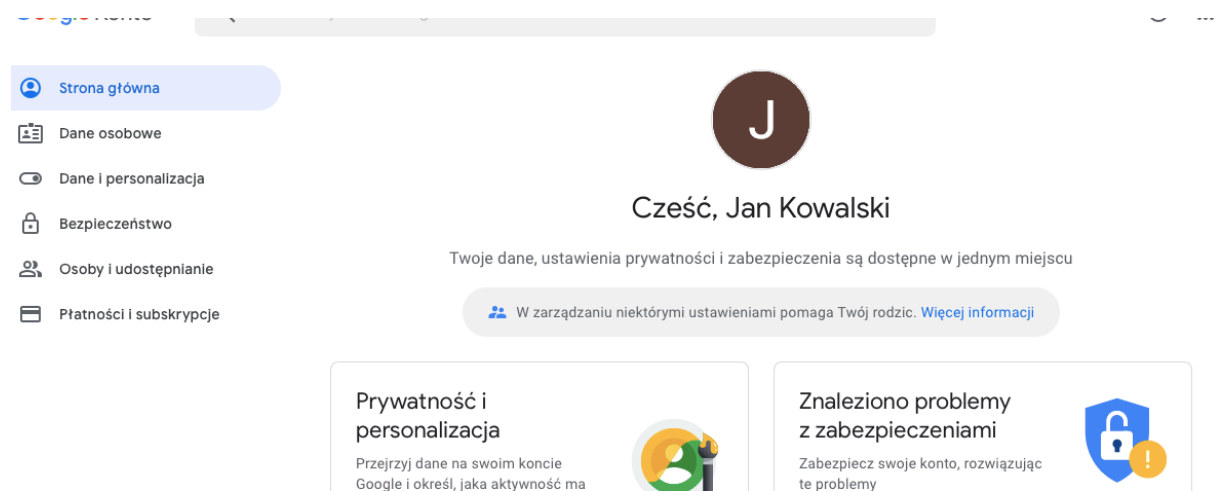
Google Konto

Strona główna
Dane osobowe
Dane i personalizacja
Bezpieczeństwo
Osoby i udostępnianie
Płatności i subskrypcje

J

Cześć, Jan Kowalski

Twoje dane, ustawienia prywatności i zabezpieczenia są dostępne w jednym miejscu

W zarządzaniu niektórymi ustawieniami pomaga Twój rodzic. Więcej informacji

Prywatność i personalizacja

Przejrzyj dane na swoim koncie Google i określ, jaka aktywność ma

Znaleziono problemy z zabezpieczeniami

Zabezpiecz swoje konto, rozwiązując te problemy